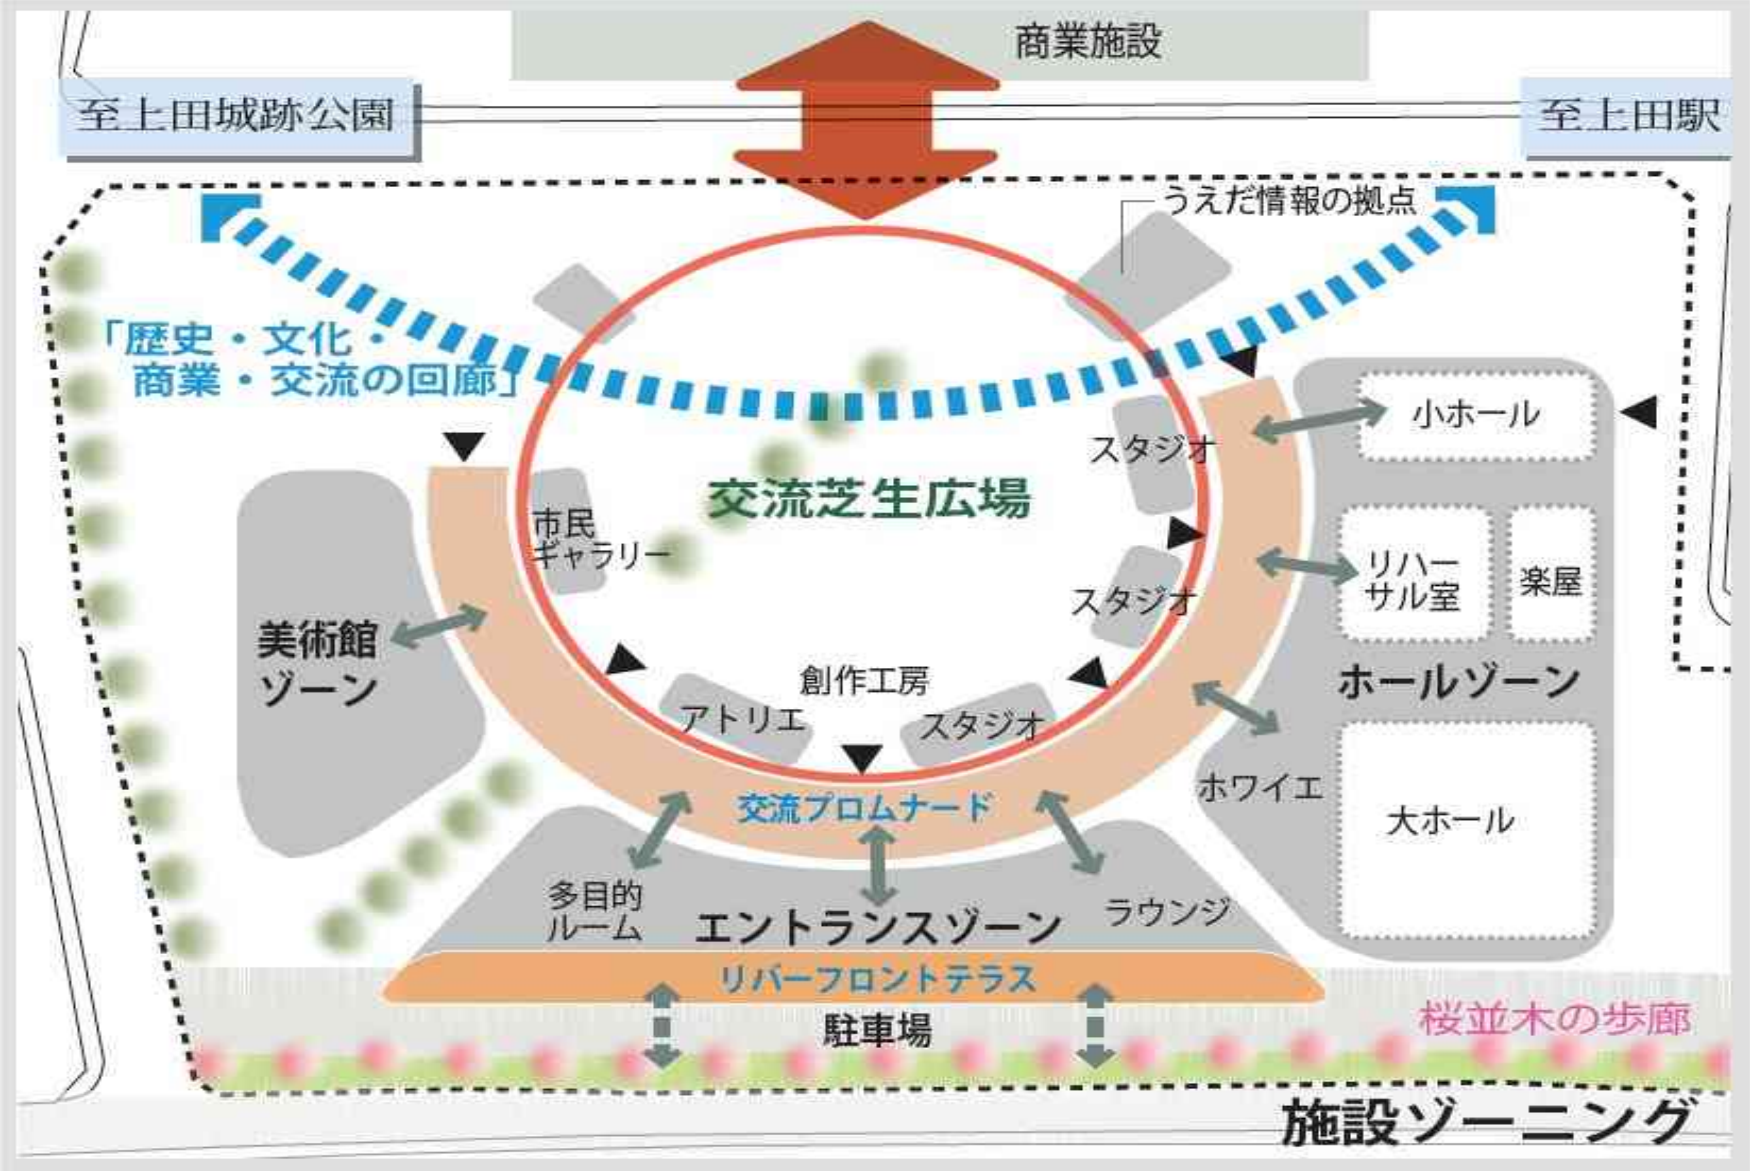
商業施設

至上田城跡公園

至上田駅

うえだ情報の拠点

「歴史・文化・商業・交流の回廊」

交流芝生広場

小ホール

スタジオ

市民ギャラリー

リハーサル室

楽屋

スタジオ

美術館ゾーン

創作工房

ホールゾーン

アトリエ

スタジオ

ホワイエ

大ホール

交流プロムナード

多目的ルーム

エントランスゾーン

ラウンジ

リバーフロントテラス

駐車場

桜並木の歩廊

施設ゾーニング